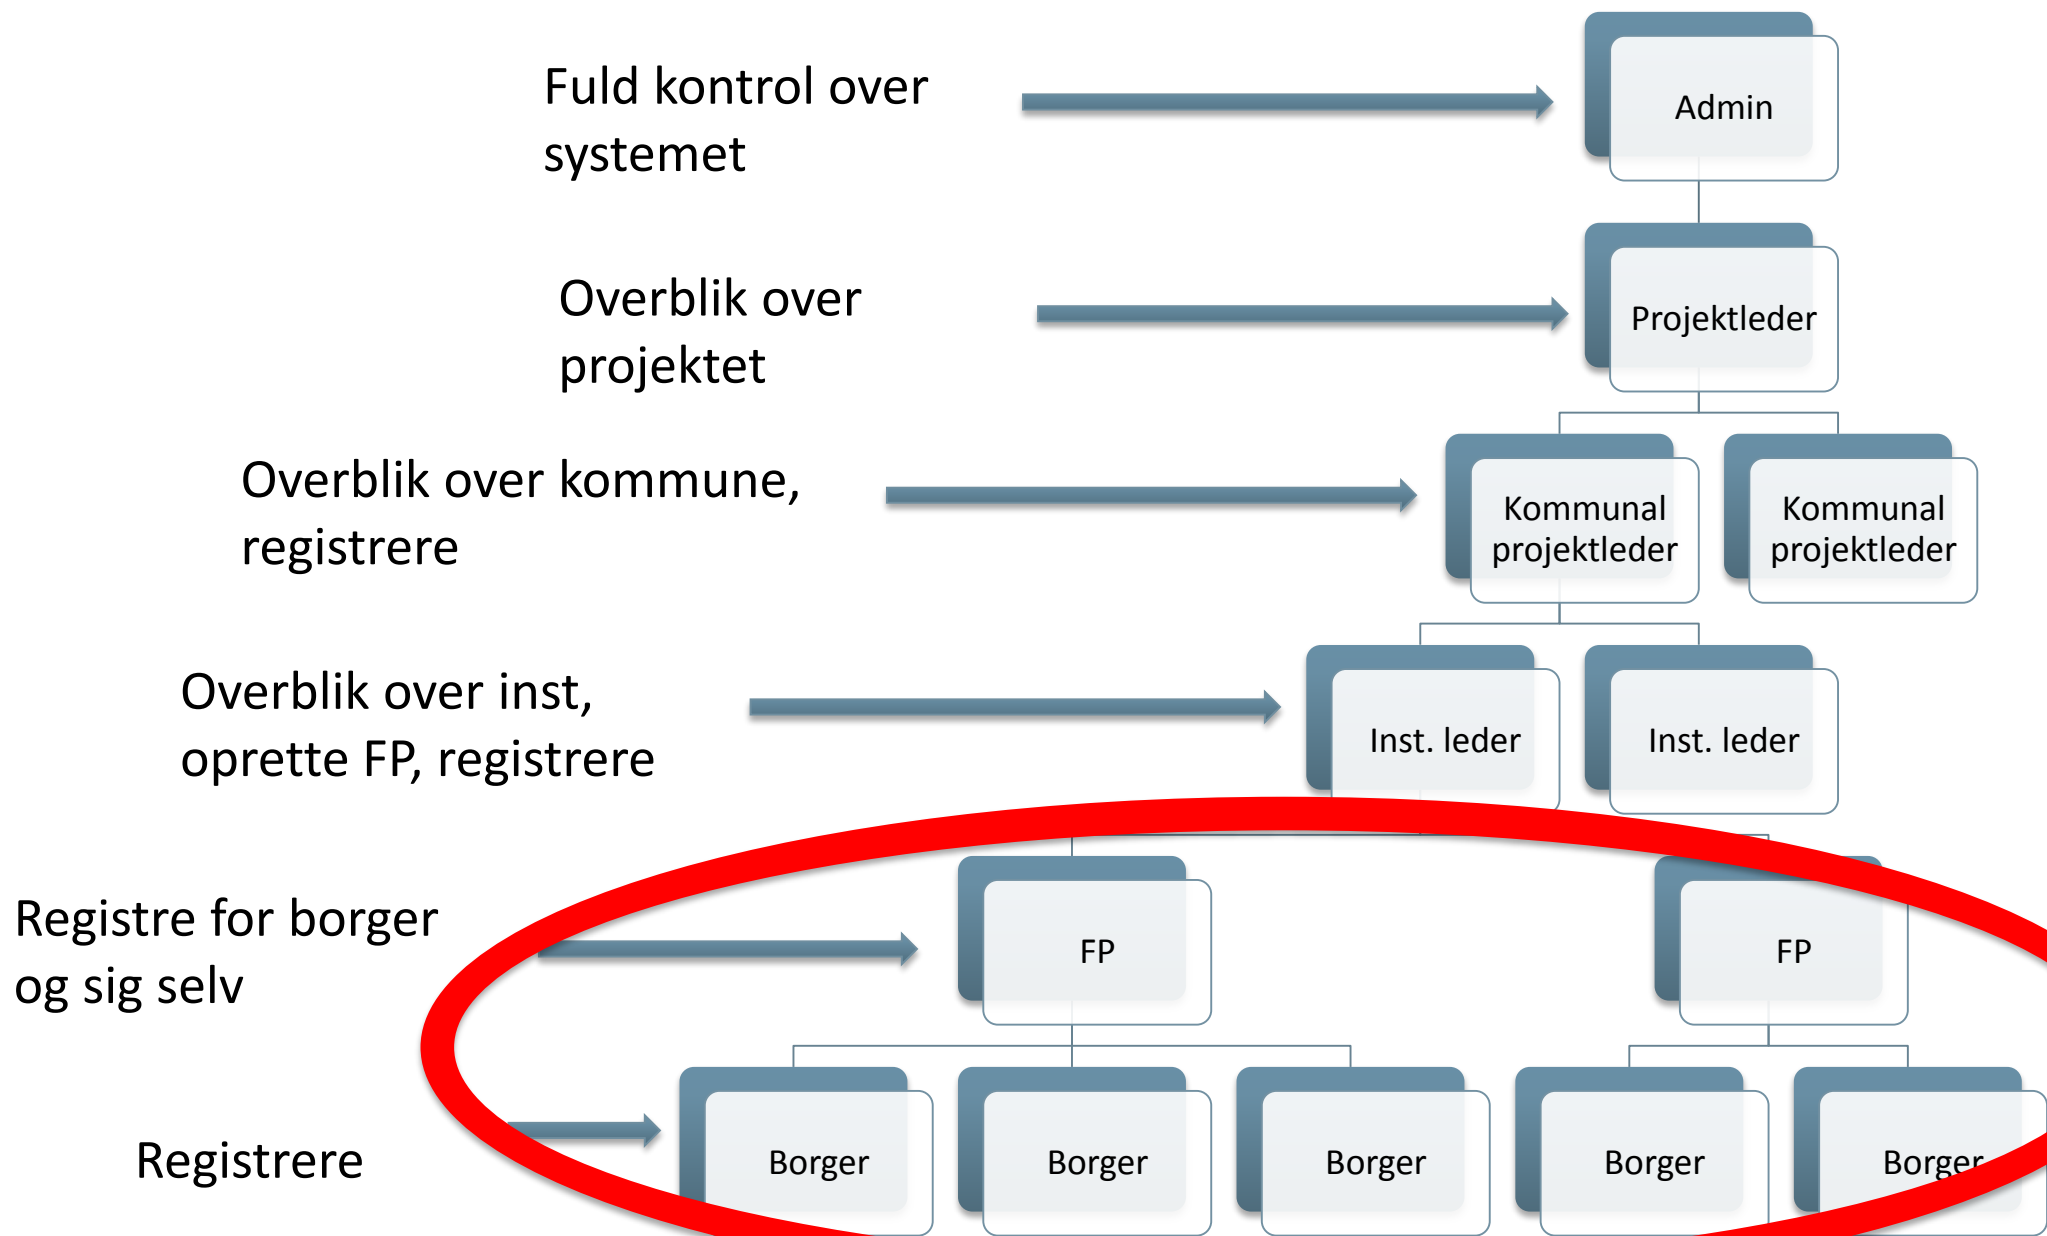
Fuld kontrol over systemet

Admin

Overblik over projektet

Projektleder

Overblik over kommune, registrere

Kommunal projektleder

Kommunal projektleder

Overblik over inst, oprette FP, registrere

Inst. leder

Inst. leder

Registre for borger og sig selv

FP

FP

Registrere

Borger

Borger

Borger

Borger

Borger